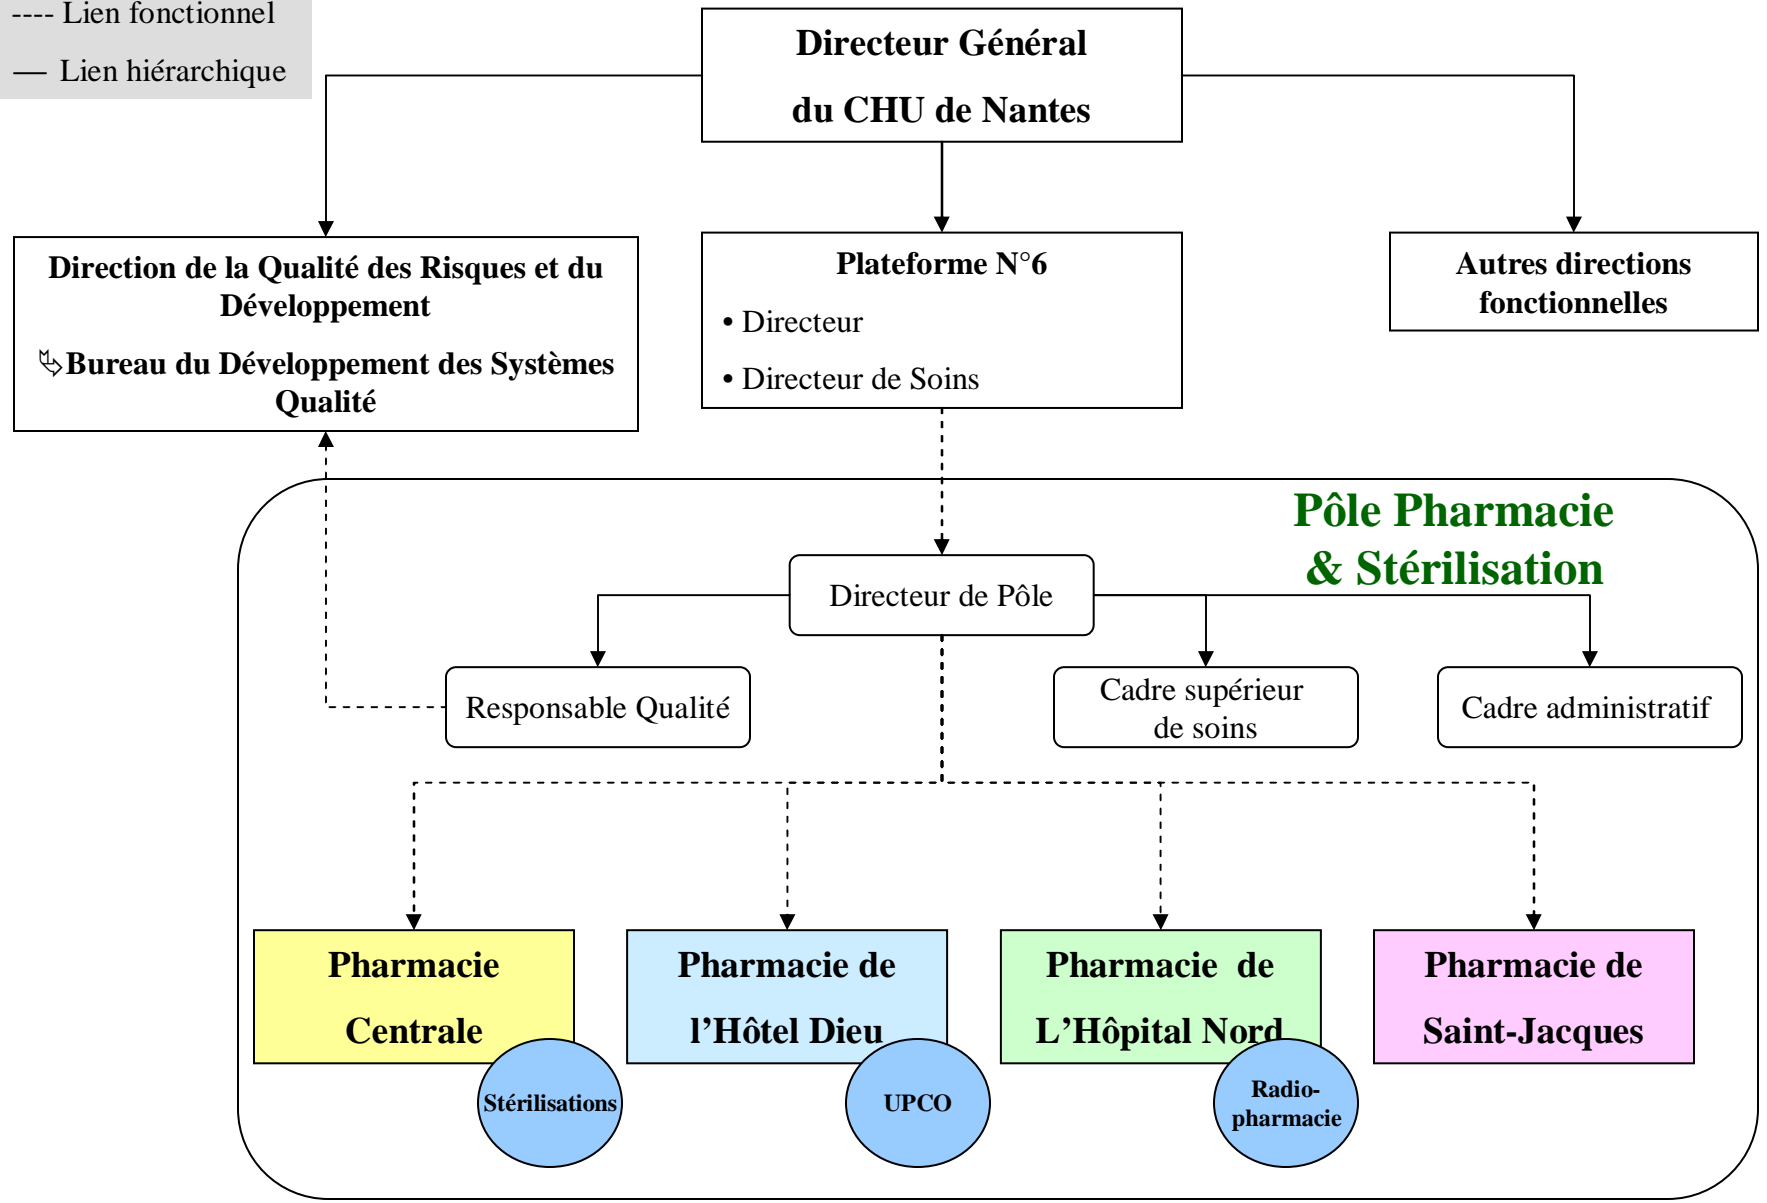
---- Lien fonctionnel
— Lien hiérarchique

Directeur Général du CHU de Nantes

Direction de la Qualité des Risques et du Développement

↳Bureau du Développement des Systèmes Qualité

Plateforme N°6
• Directeur
• Directeur de Soins

Autres directions fonctionnelles

Pôle Pharmacie & Stérilisation

Directeur de Pôle

Responsable Qualité

Cadre supérieur de soins

Cadre administratif

Pharmacie Centrale

Stérilisations

Pharmacie de l'Hôtel Dieu

UPCO

Pharmacie de L'Hôpital Nord

Radiopharmacie

Pharmacie de Saint-Jacques